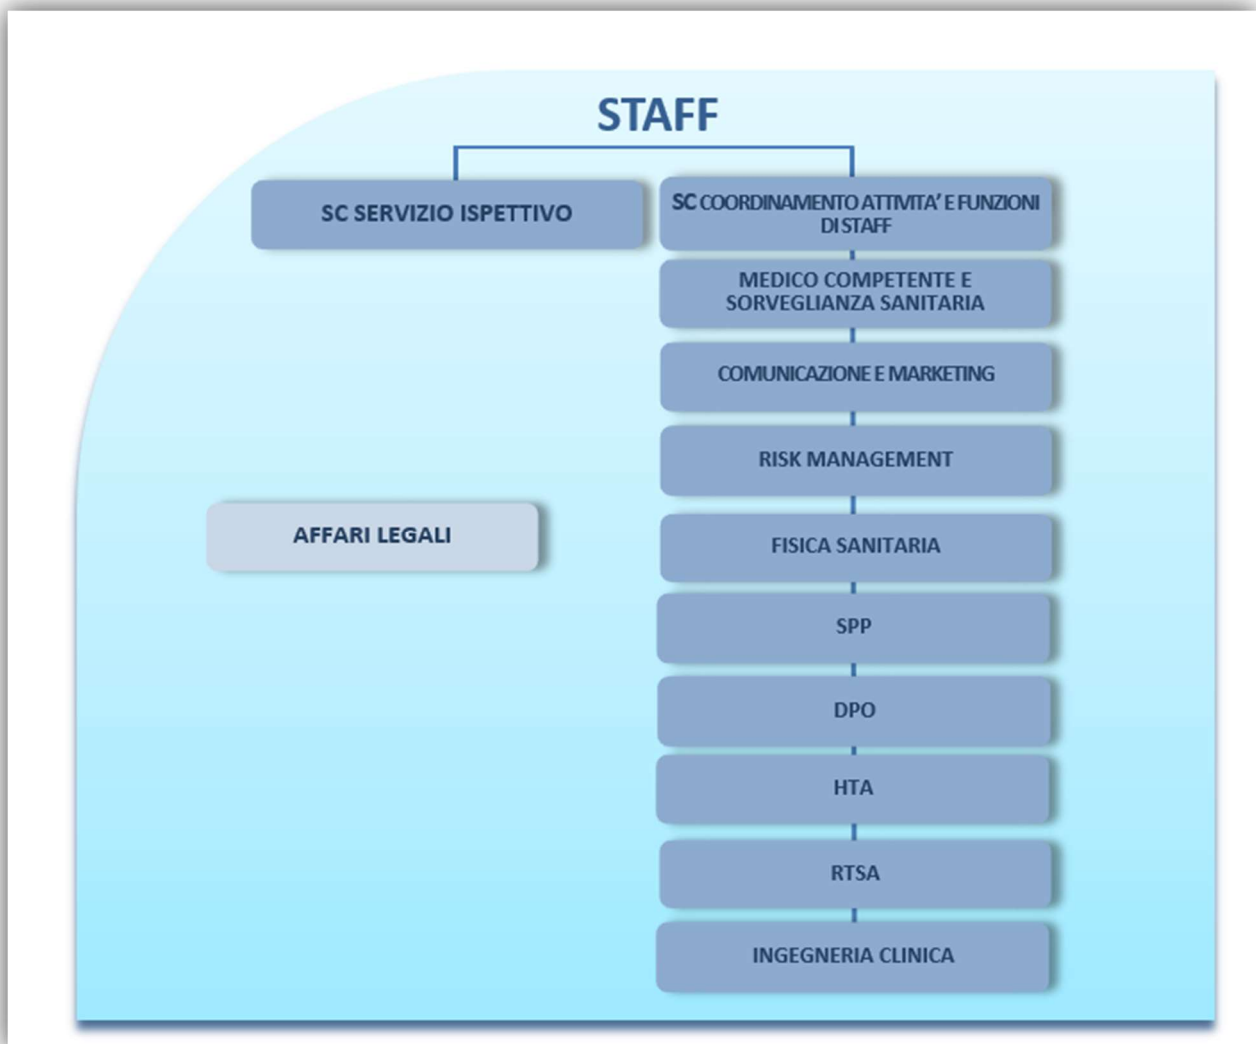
STAFF

SC SERVIZIO ISPETTIVO

SC COORDINAMENTO ATTIVITA' E FUNZIONI DI STAFF

MEDICO COMPETENTE E SORVEGLIANZA SANITARIA

COMUNICAZIONE E MARKETING

RISK MANAGEMENT

AFFARI LEGALI

FISICA SANITARIA

SPP

DPO

HTA

RTSA

INGEGNERIA CLINICA